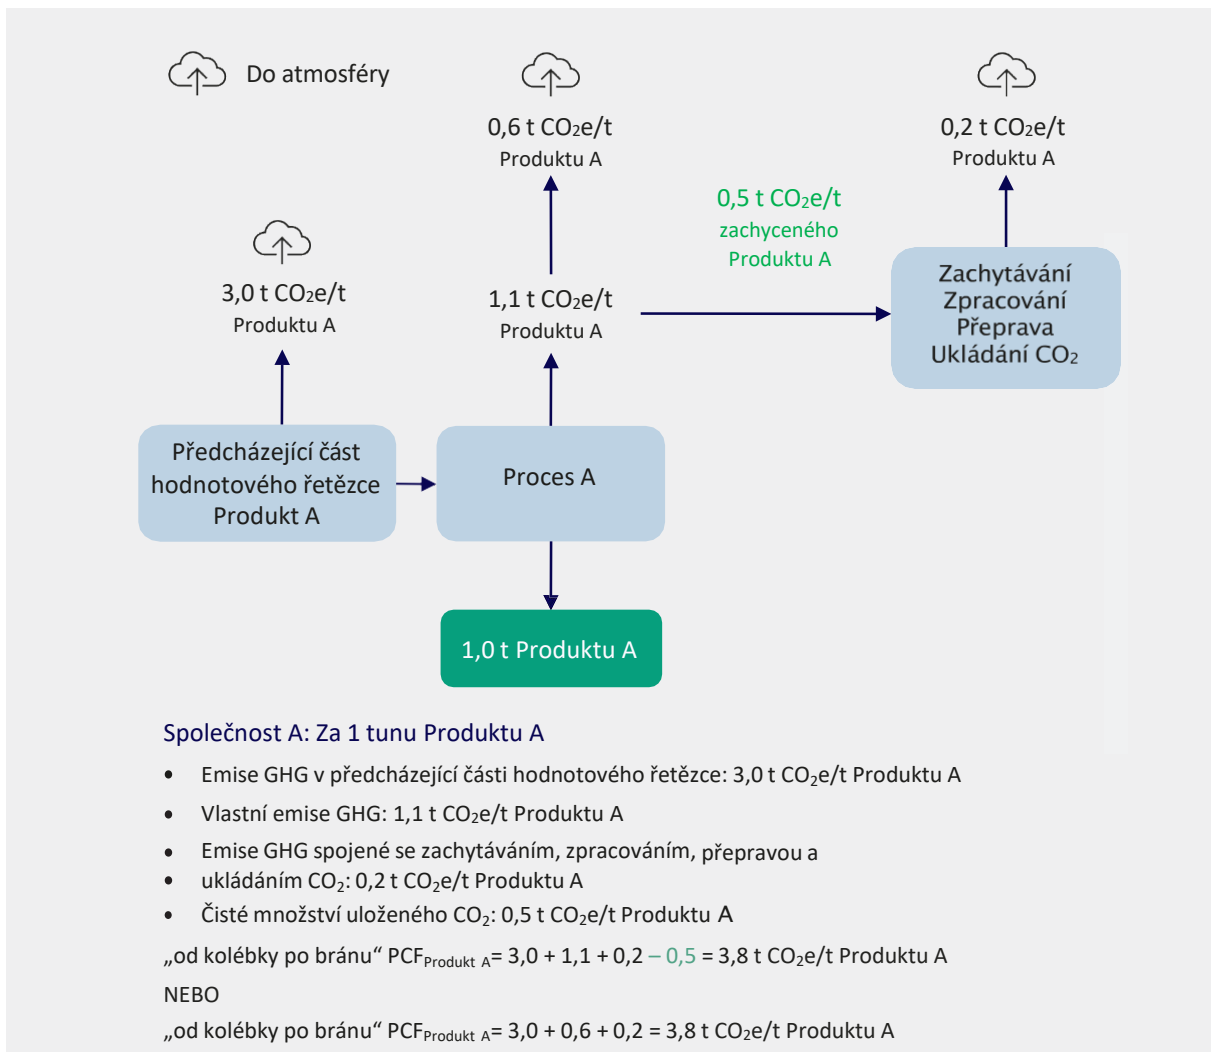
Do atmosféry

0,6 t $CO_2$e/t
Produktu A

0,2 t $CO_2$e/t
Produktu A

0,5 t $CO_2$e/t
zachyceného
Produktu A

3,0 t $CO_2$e/t
Produktu A

1,1 t $CO_2$e/t
Produktu A

Zachytávání
Zpracování
Přeprava
Ukládání $CO_2$

Předcházející část hodnotového řetězce Produkt A

Proces A

1,0 t Produktu A

Společnost A: Za 1 tunu Produktu A

• Emise GHG v předcházející části hodnotového řetězce: 3,0 t $CO_2$e/t Produktu A
• Vlastní emise GHG: 1,1 t $CO_2$e/t Produktu A
• Emise GHG spojené se zachytáváním, zpracováním, přepravou a
• ukládáním $CO_2$: 0,2 t $CO_2$e/t Produktu A
• Čisté množství uloženého $CO_2$: 0,5 t $CO_2$e/t Produktu A

„od kolébky po bránu“ $PCF_{Produkt\ A}$= 3,0 + 1,1 + 0,2 – 0,5 = 3,8 t $CO_2$e/t Produktu A

NEBO

„od kolébky po bránu“ $PCF_{Produkt\ A}$= 3,0 + 0,6 + 0,2 = 3,8 t $CO_2$e/t Produktu A